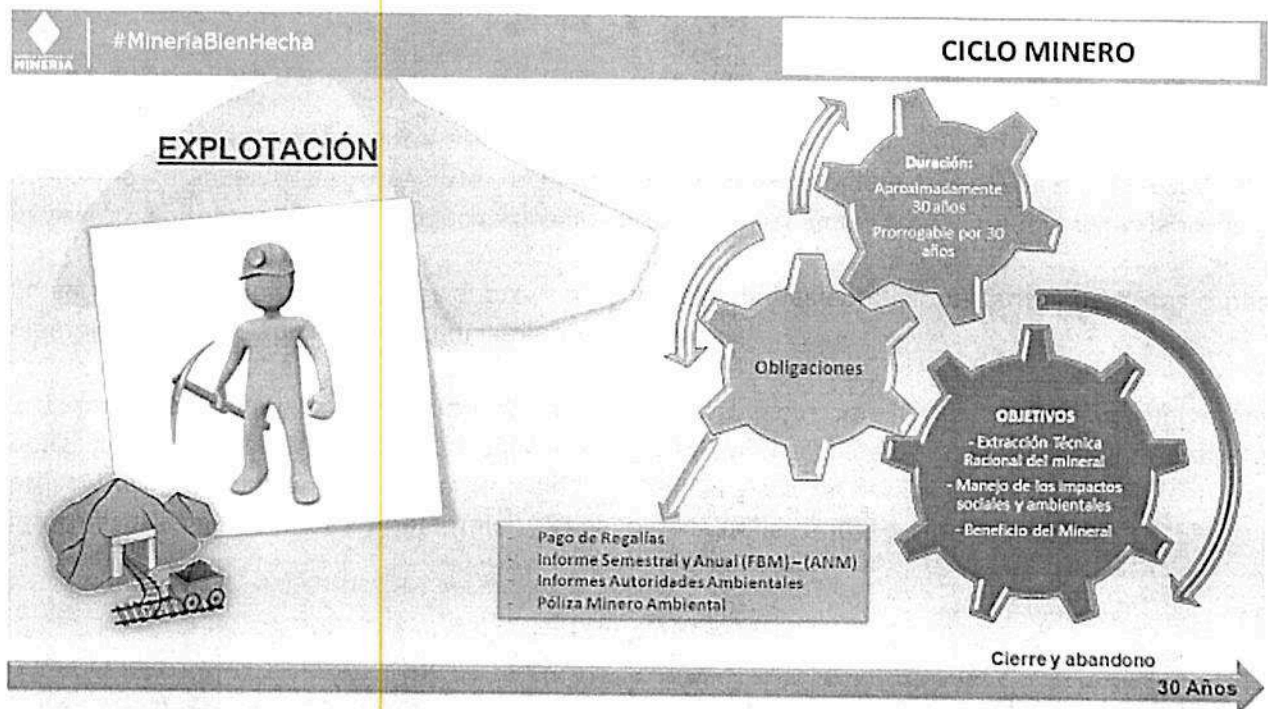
MINERÍA

#MineríaBienHecha

CICLO MINERO

EXPLOTACIÓN

Duración:
Aproximadamente 30 años
Prorrogable por 30 años

Obligaciones

OBJETIVOS
- Extracción Técnica Racional del mineral
- Manejo de los impactos sociales y ambientales
- Beneficio del Mineral

- Pago de Regalías
- Informe Semestral y Anual (FBM) – (ANM)
- Informes Autoridades Ambientales
- Póliza Minero Ambiental

Cierre y abandono

30 Años